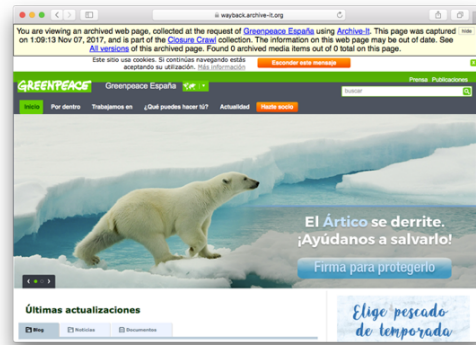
wayback.archive-it.org

You are viewing an archived web page, collected at the request of Greenpeace España using Archive-It. This page was captured on 1:09:13 Nov 07, 2017, and is part of the Closure Crawl collection. The information on this web page may be out of date. See All versions of this archived page. Found 0 archived media items out of 0 total on this page.

Hide

Este sitio usa cookies. Si continúas navegando estás aceptando su utilización. Más información

Esconder este mensaje

GREENPEACE

Greenpeace España

Prensa Publicaciones

buscar

Inicio Por dentro Trabajamos en ¿Qué puedes hacer tú? Actualidad Hazte socio

El Ártico se derrite. ¡Ayúdanos a salvarlo!

Firma para protegerlo

Últimas actualizaciones

Blog Noticias Documentos

Elige pescado de temporada